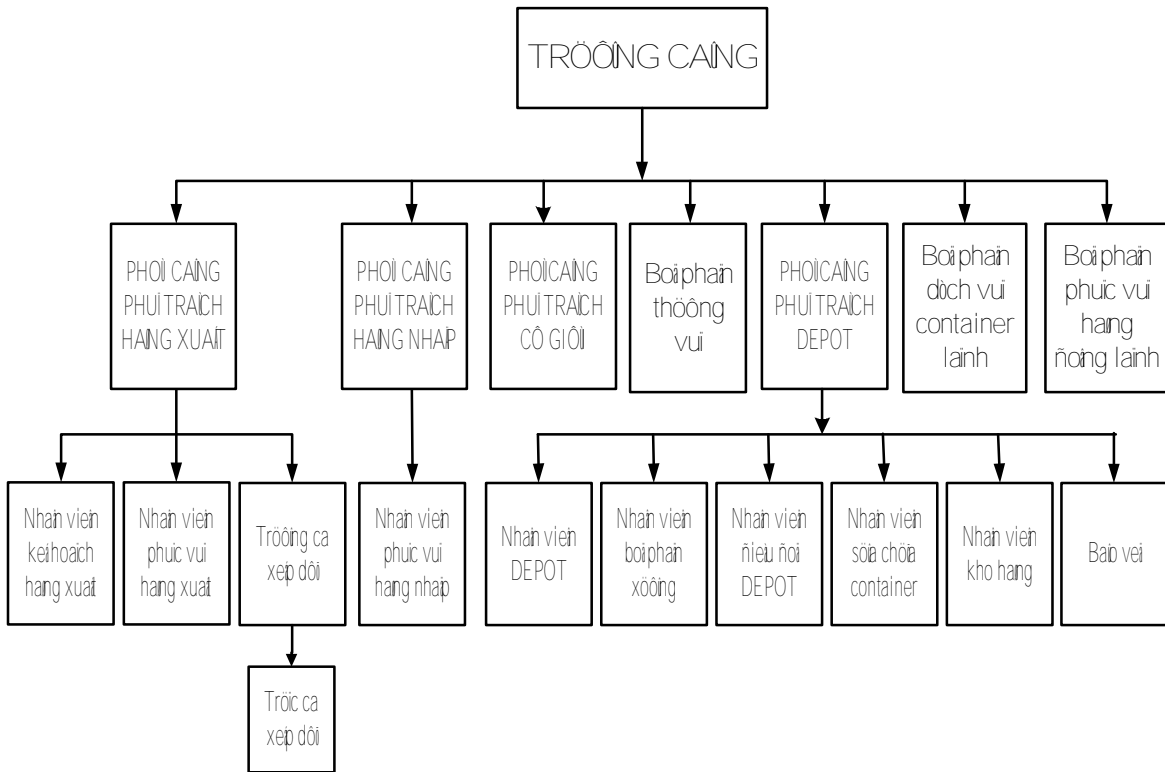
TRÖÔÛNG CAÛNG

PHOÙ CAÛNG PHUÏ TRAÙCH HAØNG XUAÁT

PHOÙ CAÛNG PHUÏ TRAÙCH HAØNG NHAÄP

PHOÙ CAÛNG PHUÏ TRAÙCH CÔ GIÔÙI

Boä phaän thöông vuï

PHOÙ CAÛNG PHUÏ TRAÙCH DEPOT

Boä phaän dòch vuï container laïnh

Boä phaän phuïc vuï haøng ñoâng laïnh

Nhaân vieân keá hoaïch haøng xuaát

Nhaân vieân phuïc vuï haøng xuaát

Tröôûng ca xeáp dôõ

Tröïc ca xeáp dôõ

Nhaân vieân phuïc vuï haøng nhaäp

Nhaân vieân DEPOT

Nhaân vieân boä phaän xöôûng

Nhaân vieân ñieàu ñoä DEPOT

Nhaân vieân söûa chöõa container

Nhaân vieân kho haøng

Baûo veä